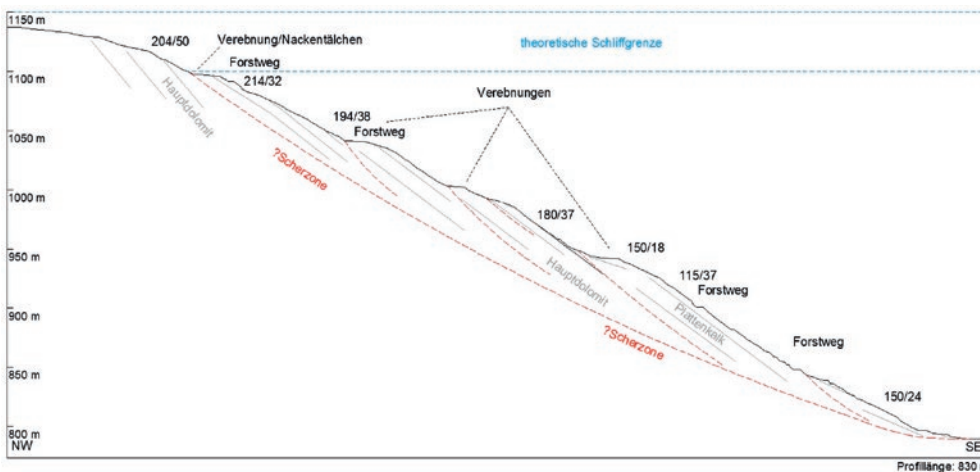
1150 m
1100 m
1050 m
1000 m
950 m
900 m
850 m
800 m
NW
SE
theoretische Schliffgrenze
204/50
Verebnung/Nackentälchen
Forstweg
214/32
Hauptdolomit
194/38
Forstweg
Verebnungen
?Scherzone
180/37
150/18
Hauptdolomit
115/37
Forstweg
Plattenkalk
?Scherzone
Forstweg
150/24
Profillänge: 830